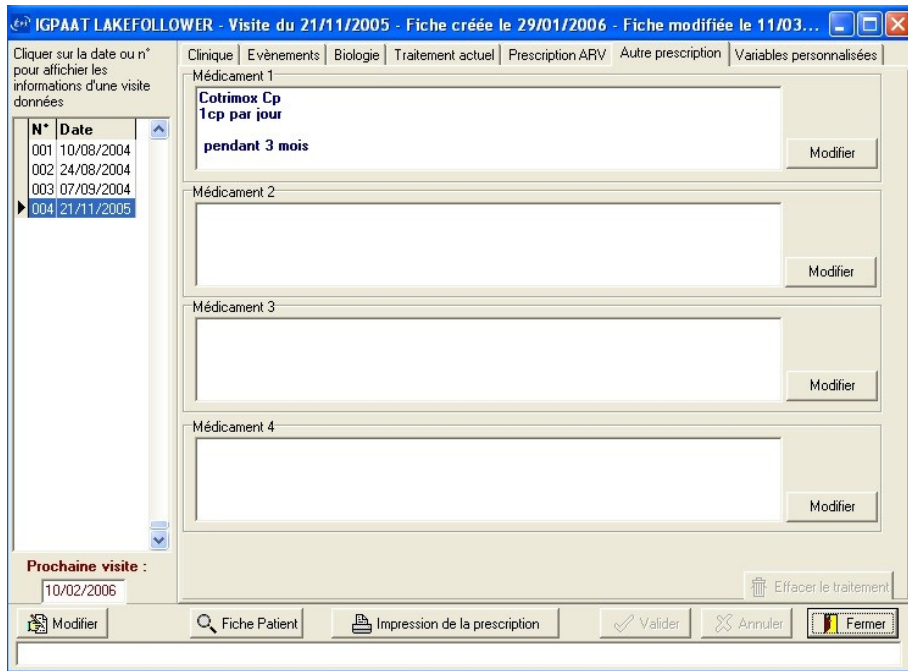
IGPAAT LAKEFOLLOWER - Visite du 21/11/2005 - Fiche créée le 29/01/2006 - Fiche modifiée le 11/03...

Cliquer sur la date ou n° pour afficher les informations d'une visite données

| N° | Date |
|---|---|
| 001 | 10/08/2004 |
| 002 | 24/08/2004 |
| 003 | 07/09/2004 |
| 004 | 21/11/2005 |

Prochaine visite :
10/02/2006

Clinique | Evènements | Biologie | Traitement actuel | Prescription ARV | Autre prescription | Variables personnalisées

Médicament 1
Cotrimox Cp
1cp par jour

pendant 3 mois
Modifier

Médicament 2
Modifier

Médicament 3
Modifier

Médicament 4
Modifier

Effacer le traitement

Modifier
Fiche Patient
Impression de la prescription
Valider
Annuler
Fermer